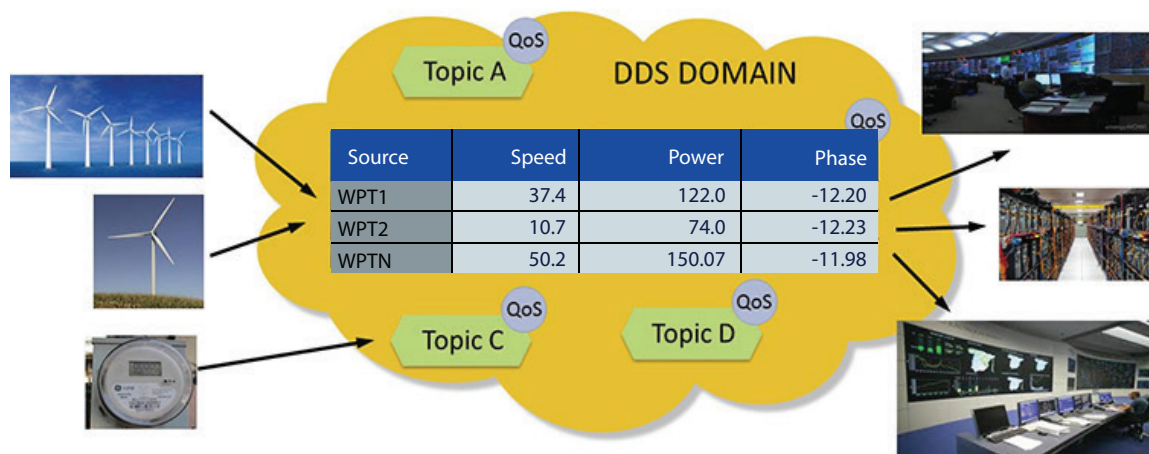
QoS
Topic A
DDS DOMAIN
QoS

| Source | Speed | Power | Phase |
|---|---|---|---|
| WPT1 | 37.4 | 122.0 | -12.20 |
| WPT2 | 10.7 | 74.0 | -12.23 |
| WPTN | 50.2 | 150.07 | -11.98 |

QoS
Topic C
QoS
Topic D